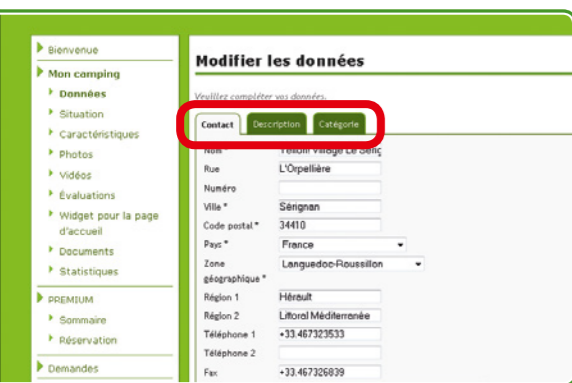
Bienvenue
Mon camping
Données
Situation
Caractéristiques
Photos
Vidéos
Évaluations
Widget pour la page d'accueil
Documents
Statistiques
PREMIUM
Sommaire
Réservation
Demandes

Modifier les données

Veuillez compléter vos données.

Contact | Description | Catégorie

| | |
|---|---|
| Nom * | Yelloh Village Le Sérig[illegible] |
| Rue | L'Orpellière |
| Numéro | |
| Ville * | Sérignan |
| Code postal * | 34410 |
| Pays * | France |
| Zone géographique * | Languedoc-Roussillon |
| Région 1 | Hérault |
| Région 2 | Littoral Méditerranée |
| Téléphone 1 | +33.467323533 |
| Téléphone 2 | |
| Fax | +33.467326039 |